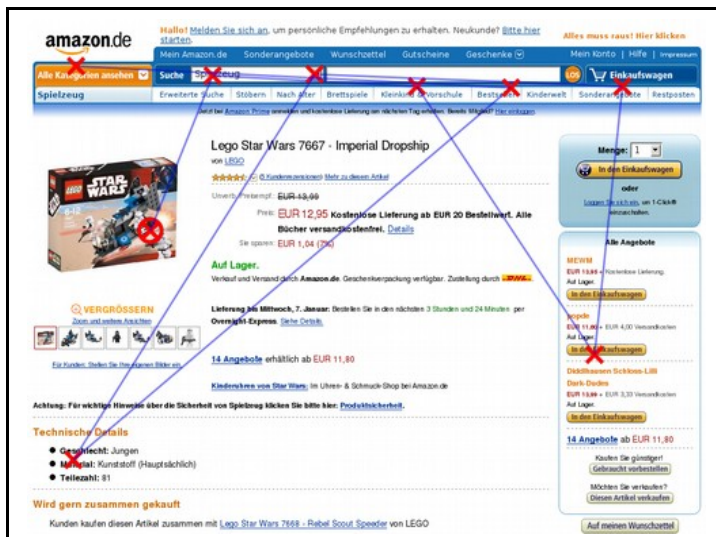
amazon.de

Hallo! Melden Sie sich an, um persönliche Empfehlungen zu erhalten. Neukunde? Bitte hier starten.

Alles muss raus! Hier klicken

Mein Amazon.de | Sonderangebote | Wunschzettel | Gutscheine | Geschenke

Mein Konto | Hilfe | Impressum

Alle Kategorien ansehen | Suche | Spielzeug | LOS | Einkaufswagen

Spielzeug | Erweiterte Suche | Stöbern | Nach Alter | Brettspiele | Kleinkind & Vorschule | Bestseller | Kinderwelt | Sonderangebote | Restposten

Jetzt bei Amazon Prime anmelden und Lieferung am nächsten Tag erhalten. Bereits Mitglied? Hier einloggen

Lego Star Wars 7667 - Imperial Dropship

von LEGO

(6 Kundenrezensionen) Mehr zu diesem Artikel

Unverb. Preisempf.: EUR 13,99

Preis: EUR 12,95 Kostenlose Lieferung ab EUR 20 Bestellwert. Alle Bücher versandkostenfrei. Details

Sie sparen: EUR 1,04 (7%)

Auf Lager.

Verkauf und Versand durch Amazon.de. Geschenkverpackung verfügbar. Zustellung durch DHL

Lieferung bis Mittwoch, 7. Januar: Bestellen Sie in den nächsten 3 Stunden und 24 Minuten per Overnight-Express. Siehe Details.

14 Angebote erhältlich ab EUR 11,80

Kinderuhren von Star Wars: Im Uhren- & Schmuck-Shop bei Amazon.de

VERGRÖSSERN

Zoom und weitere Ansichten

Für Kunden: Stellen Sie Ihre eigenen Bilder ein.

Achtung: Für wichtige Hinweise über die Sicherheit von Spielzeug klicken Sie bitte hier: Produktsicherheit.

Technische Details

Geschlecht: Jungen

Material: Kunststoff (Hauptsächlich)

Teilezahl: 81

Wird gern zusammen gekauft

Kunden kaufen diesen Artikel zusammen mit Lego Star Wars 7668 - Rebel Scout Speeder von LEGO

Menge: 1

In den Einkaufswagen

oder

Loggen Sie sich ein, um 1-Click® einzuschalten.

Alle Angebote

MEWM
EUR 13,99 + Kostenlose Lieferung
Auf Lager.
In den Einkaufswagen

joypde
EUR 11,80 + EUR 4,00 Versandkosten
Auf Lager.
In den Einkaufswagen

Diddlhausen Schloss-Lilli Dark-Dudes
EUR 13,99 + EUR 3,33 Versandkosten
Auf Lager.
In den Einkaufswagen

14 Angebote ab EUR 11,80

Kaufen Sie günstiger!
Gebraucht vorbestellen

Möchten Sie verkaufen?
Diesen Artikel verkaufen

Auf meinen Wunschzettel